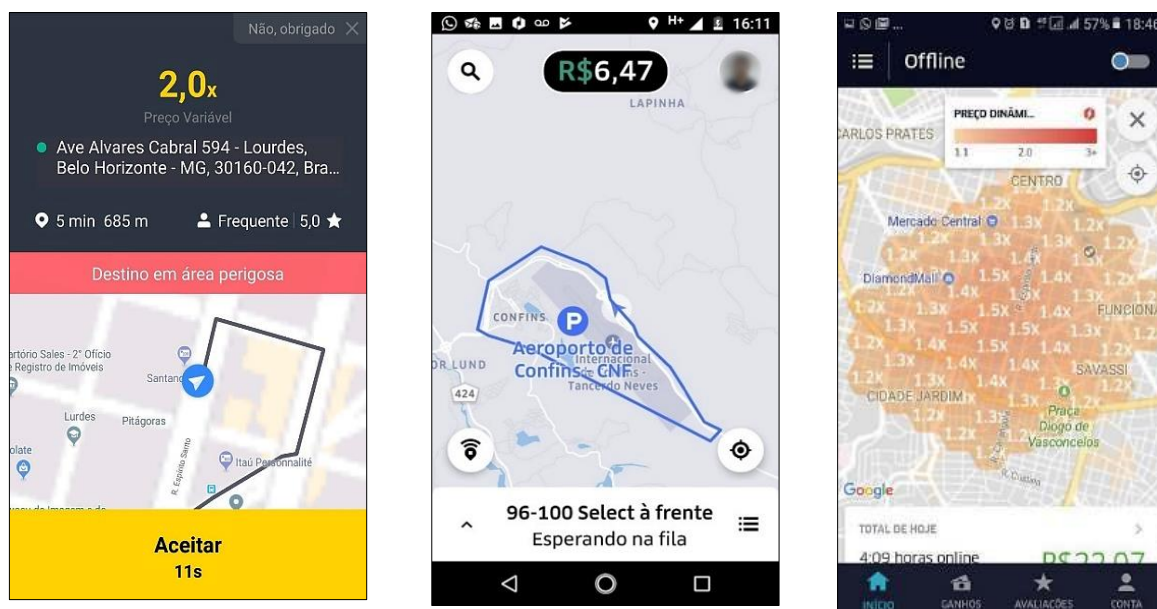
Não, obrigado

2,0x

Preço Variável

Ave Alvares Cabral 594 - Lourdes, Belo Horizonte - MG, 30160-042, Bra...

5 min 685 m

Frequente | 5,0

Destino em área perigosa

artório Sales - 2° Ofício
Registro de Imóveis

Santan

Lurdes

Pitágoras

olate

R. Espírito Santo

Itaú Personnalité

Aceitar

11s

16:11

R$6,47

LAPINHA

CONFINS

Aeroporto de Confins CNF

Internacional
Tancredo Neves

OR LUND

424

96-100 Select à frente

Esperando na fila

57% 18:46

Offline

PREÇO DINÂMI...

1.1 2.0 3+

ARLOS PRATES

CENTRO

Mercado Central

DiamondMall

1.2X 1.3X 1.5X 1.4X 1.3X 1.2X

FUNCIONA

SAVASSI

CIDADE JARDIM

Praça Diogo de Vasconcelos

Google

TOTAL DE HOJE

4:09 horas online

R$22,07

INÍCIO GANHOS AVALIAÇÕES CONTA